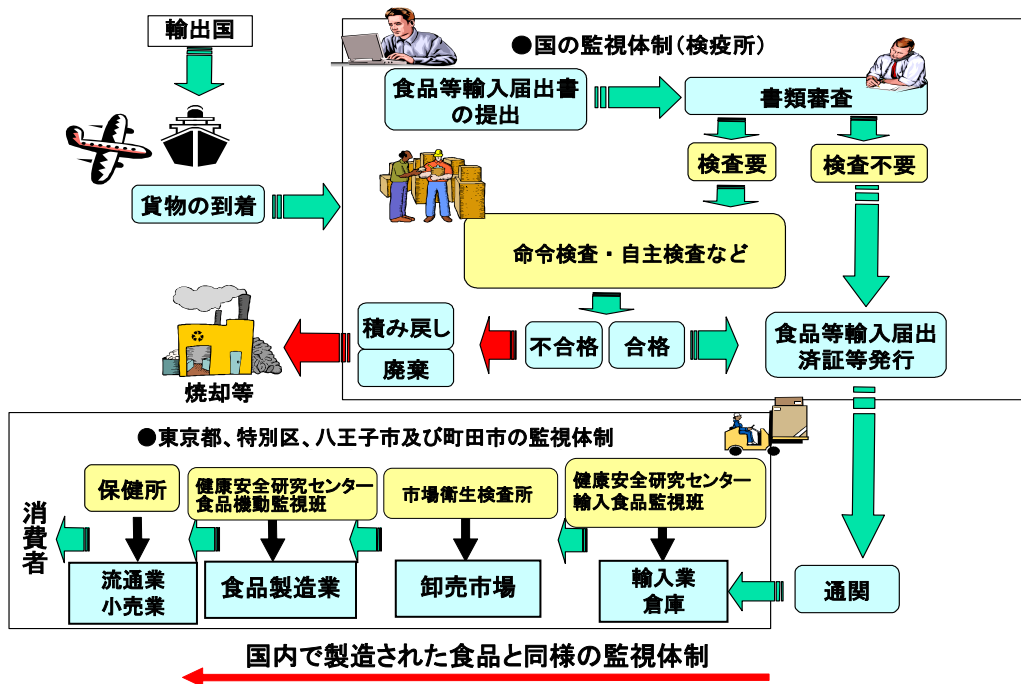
輸出国

貨物の到着

●国の監視体制（検疫所）

食品等輸入届出書の提出

書類審査

検査要

検査不要

命令検査・自主検査など

積み戻し

廃棄

不合格

合格

食品等輸入届出済証等発行

焼却等

通関

●東京都、特別区、八王子市及び町田市の監視体制

保健所

健康安全研究センター
食品機動監視班

市場衛生検査所

健康安全研究センター
輸入食品監視班

消費者

流通業
小売業

食品製造業

卸売市場

輸入業
倉庫

国内で製造された食品と同様の監視体制